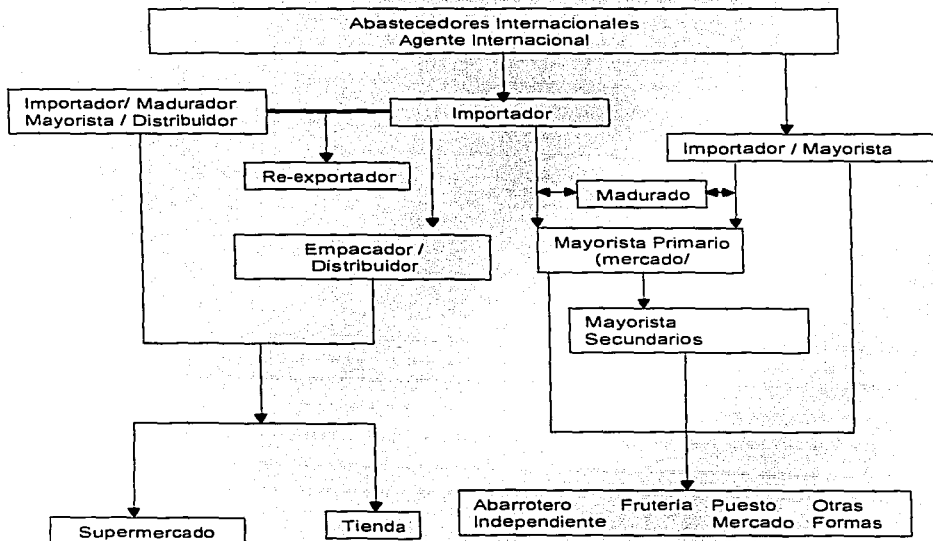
Abastecedores Internacionales
Agente Internacional

Importador/ Madurador
Mayorista / Distribuidor

Importador

Importador / Mayorista

Re-exportador

Madurado

Empacador /
Distribuidor

Mayorista Primario
(mercado/

Mayorista
Secundarios

Abarrotero
Independiente

Fruteria

Puesto
Mercado

Otras
Formas

Supermercado

Tienda